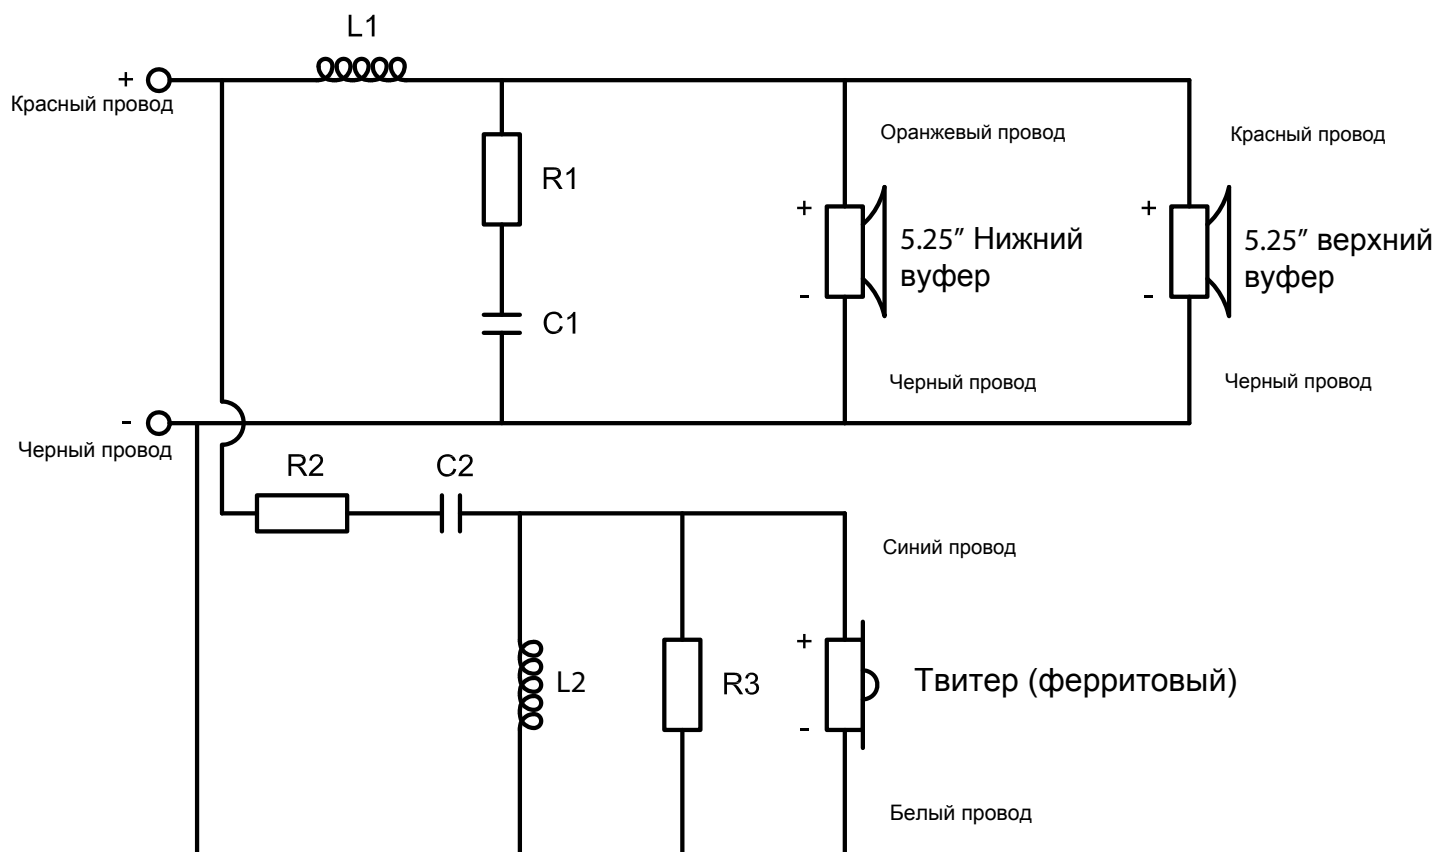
L1

+
Красный провод

R1

C1

Оранжевый провод

+
5.25″ Нижний вуфер
-

Черный провод

Красный провод

+
5.25″ верхний вуфер
-

Черный провод

-
Черный провод

R2

C2

Синий провод

L2

R3

+
Твитер (ферритовый)
-

Белый провод